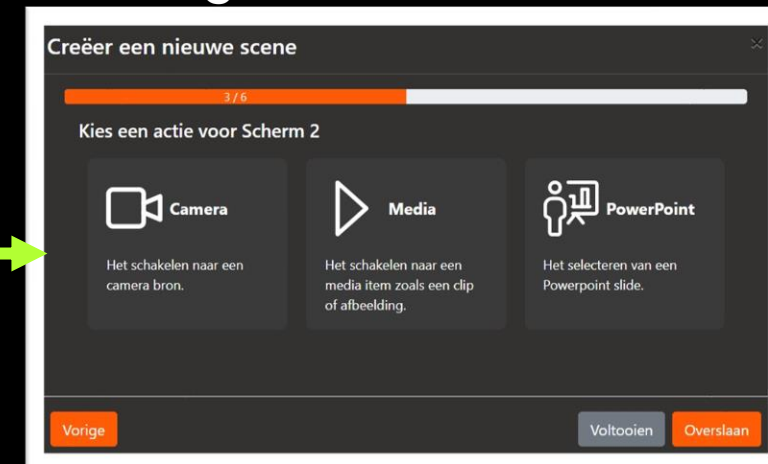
Creëer een nieuwe scene

3 / 6

Kies een actie voor Scherm 2

Camera

Het schakelen naar een camera bron.

Media

Het schakelen naar een media item zoals een clip of afbeelding.

PowerPoint

Het selecteren van een Powerpoint slide.

Vorige

Voltooien

Overslaan